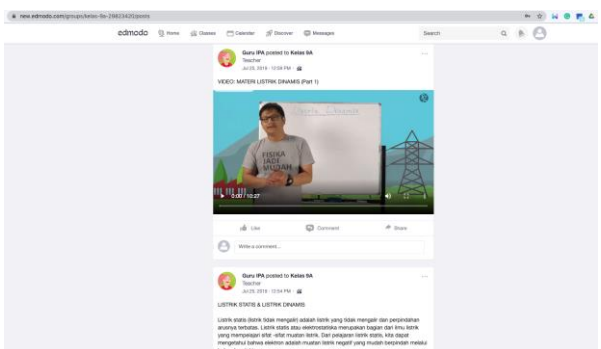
new.edmodo.com/groups/kelas-9a-29823420/posts

edmodo Home Classes Calendar Discover Messages Search

Guru IPA posted to Kelas 9A
Teacher
Jul 25, 2018 · 12:04 PM ·

VIDEO: MATERI LISTRIK DINAMIS (Part 1)

FISIKA JADI MUDAH

0:00 / 10:27

Like Comment Share

Write a comment...

Guru IPA posted to Kelas 9A
Teacher
Jul 25, 2018 · 12:04 PM ·

LISTRIK STATIS & LISTRIK DINAMIS

Listrik statis (listrik tidak mengalir) adalah listrik yang tidak mengalir dan perpindahan arusnya terbatas. Listrik statis atau elektrostatika merupakan bagian dari ilmu listrik yang mempelajari sifat - sifat muatan listrik. Dari pelajaran listrik statis, kita dapat mengetahui bahwa elektron adalah muatan listrik negatif yang mudah berpindah melalui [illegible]